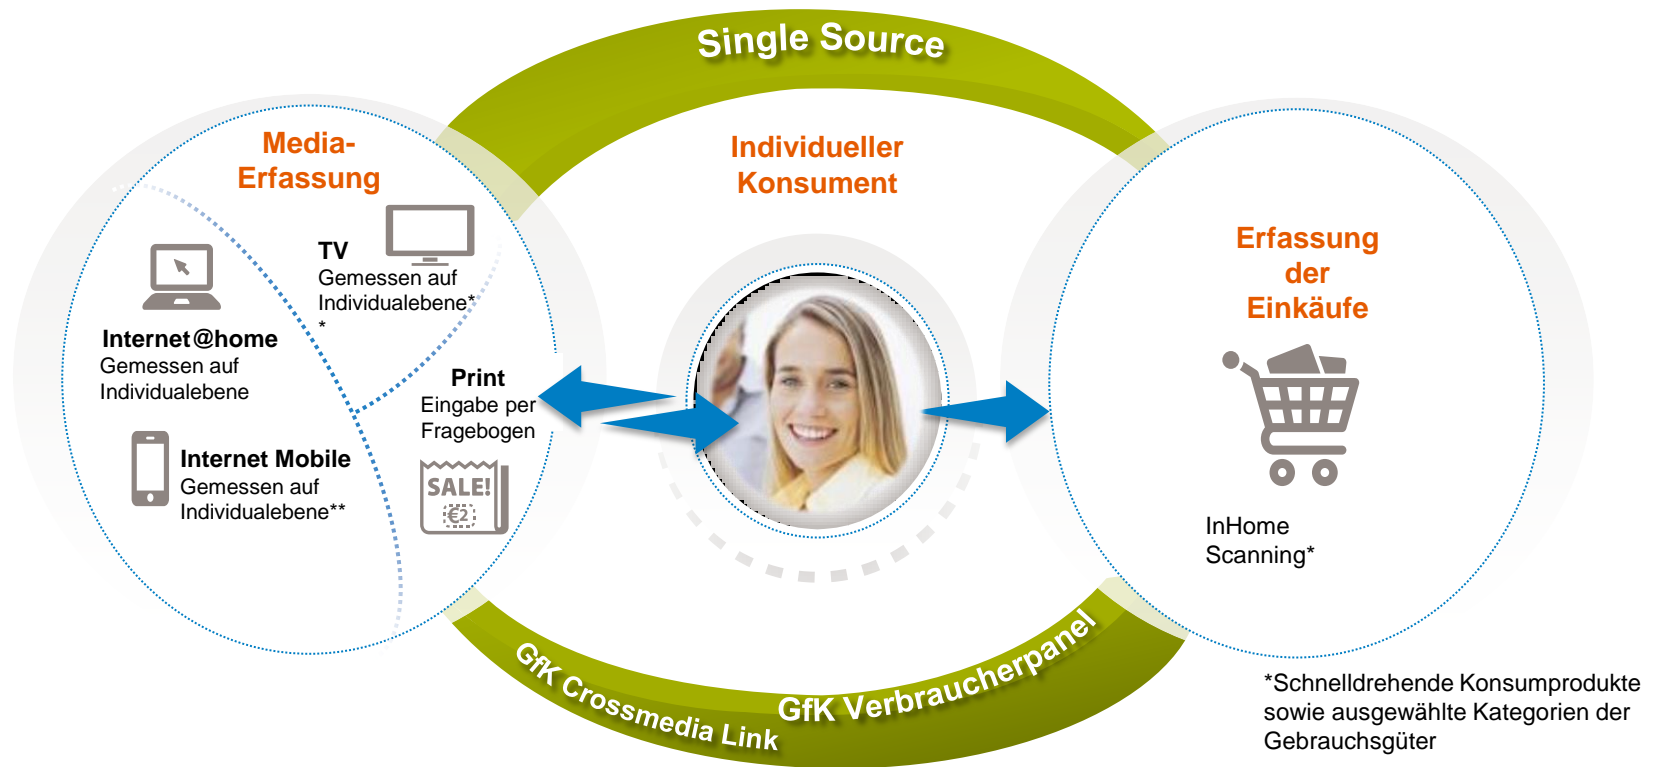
Single Source

Media-Erfassung

TV
Gemessen auf Individualebene**

Internet@home
Gemessen auf Individualebene

Print
Eingabe per Fragebogen

Internet Mobile
Gemessen auf Individualebene**

SALE!
€2

Individueller Konsument

Erfassung der Einkäufe

InHome Scanning*

GfK Crossmedia Link

GfK Verbraucherpanel

*Schnelldrehende Konsumprodukte sowie ausgewählte Kategorien der Gebrauchsgüter